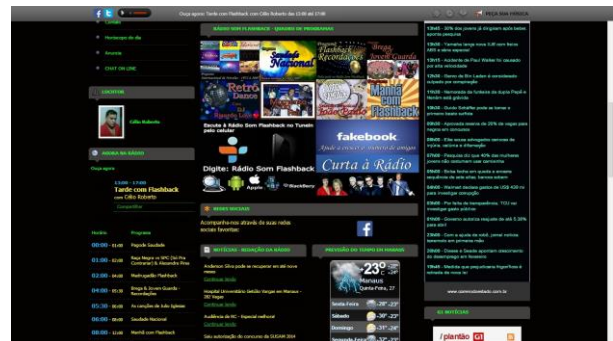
Agora: Tarde com Flashback com Célio Roberto das 13:00 às 17:00

PEÇA SUA MÚSICA

Horóscopo do dia

Anuncie

CHAT ON LINE

LOCUTOR

Célio Roberto

AGORA NA RÁDIO

Dupla agora

13:00 - 17:00
Tarde com Flashback
com Célio Roberto

Compartilhar

Horário | Programa

00:00 - 01:00 Pagode Saudade

01:00 - 02:00 Rega Negra no SPC (Sol Pra Contrariar) & Alexandre Pires

02:00 - 04:00 Madrugadão Flashback

04:00 - 05:30 Brega & Jovem Guarda - Recordações

05:30 - 06:00 As canções de João Iglesias

06:00 - 09:00 Saudade Nacional

09:00 - 11:00 Manhã com Flashback

RÁDIO SOM FLASHBACK - QUADRO DE PROGRAMAS

Saudade Nacional

Flashback Recordações

Brega e Jovem Guarda

Retrô Dance

Manhã com Flashback

Escute a Rádio Som Flashback no TuneIn pelo celular

fakebook

Curta a Rádio

Digite: Rádio Som Flashback

Apple

Android

BlackBerry

REDES SOCIAIS

Acompanhe-nos através de suas redes sociais favoritas:

NOTÍCIAS - REDAÇÃO DA RÁDIO

Audiência Silva pode se recuperar em até nove meses
Continue lendo

Hospital Universitário Getúlio Vargas em Manaus - 180 Vagas
Continue lendo

Audiência de RC - Especial redfocal
Continue lendo

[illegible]

PREVISÃO DO TEMPO EM MANAUS

+23°C
Manaus
Quinta-Feira, 31

Sexta-Feira -28° -23°

Sábado -28° -23°

Domingo -31° -24°

13h05 - 30% dos jovens já ganharam após beber, aponta pesquisa

13h05 - Tamanho lança nova 5.00 com Barros 680 e vêm especial

13h15 - Acidente de Paul Walker foi causado por alta velocidade

13h05 - Garoto de Bin Laden é encontrado culpado por conspiração

13h05 - Homenagem de fundador da dupla Paulo e Nathan será gravada

13h05 - Guido Schäffer pode se tornar o primeiro beato surfista

09h05 - Aprovada reserva de 20% de vagas para negros em concursos

09h05 - Elite recua a inspeção de vacina, vacinas e otimização

07h05 - Pesquisa diz que 40% das mulheres jovens não consomem sua camisinha

08h05 - Bolsa fecha em queda e encerra resultados da alta anual, banco sobem

08h05 - Walmart declara gastos de US$ 420 mi para investigar corrupção

08h05 - Por falta de transparência, TCU vai investigar gasto público

01h05 - Governo autoriza reajuste de até 5,68% para pais

23h05 - Com a ajuda do adulto, jovem mulheres acessam em primeiro não

09h05 - Chega à Saúde apontam crescimento do desemprego em fevereiro

13h05 - Medidas que prejudicaram fogueiras é retirado da nova lei

www.comunicativo.com.br

G1 NOTÍCIAS

/plantão G1